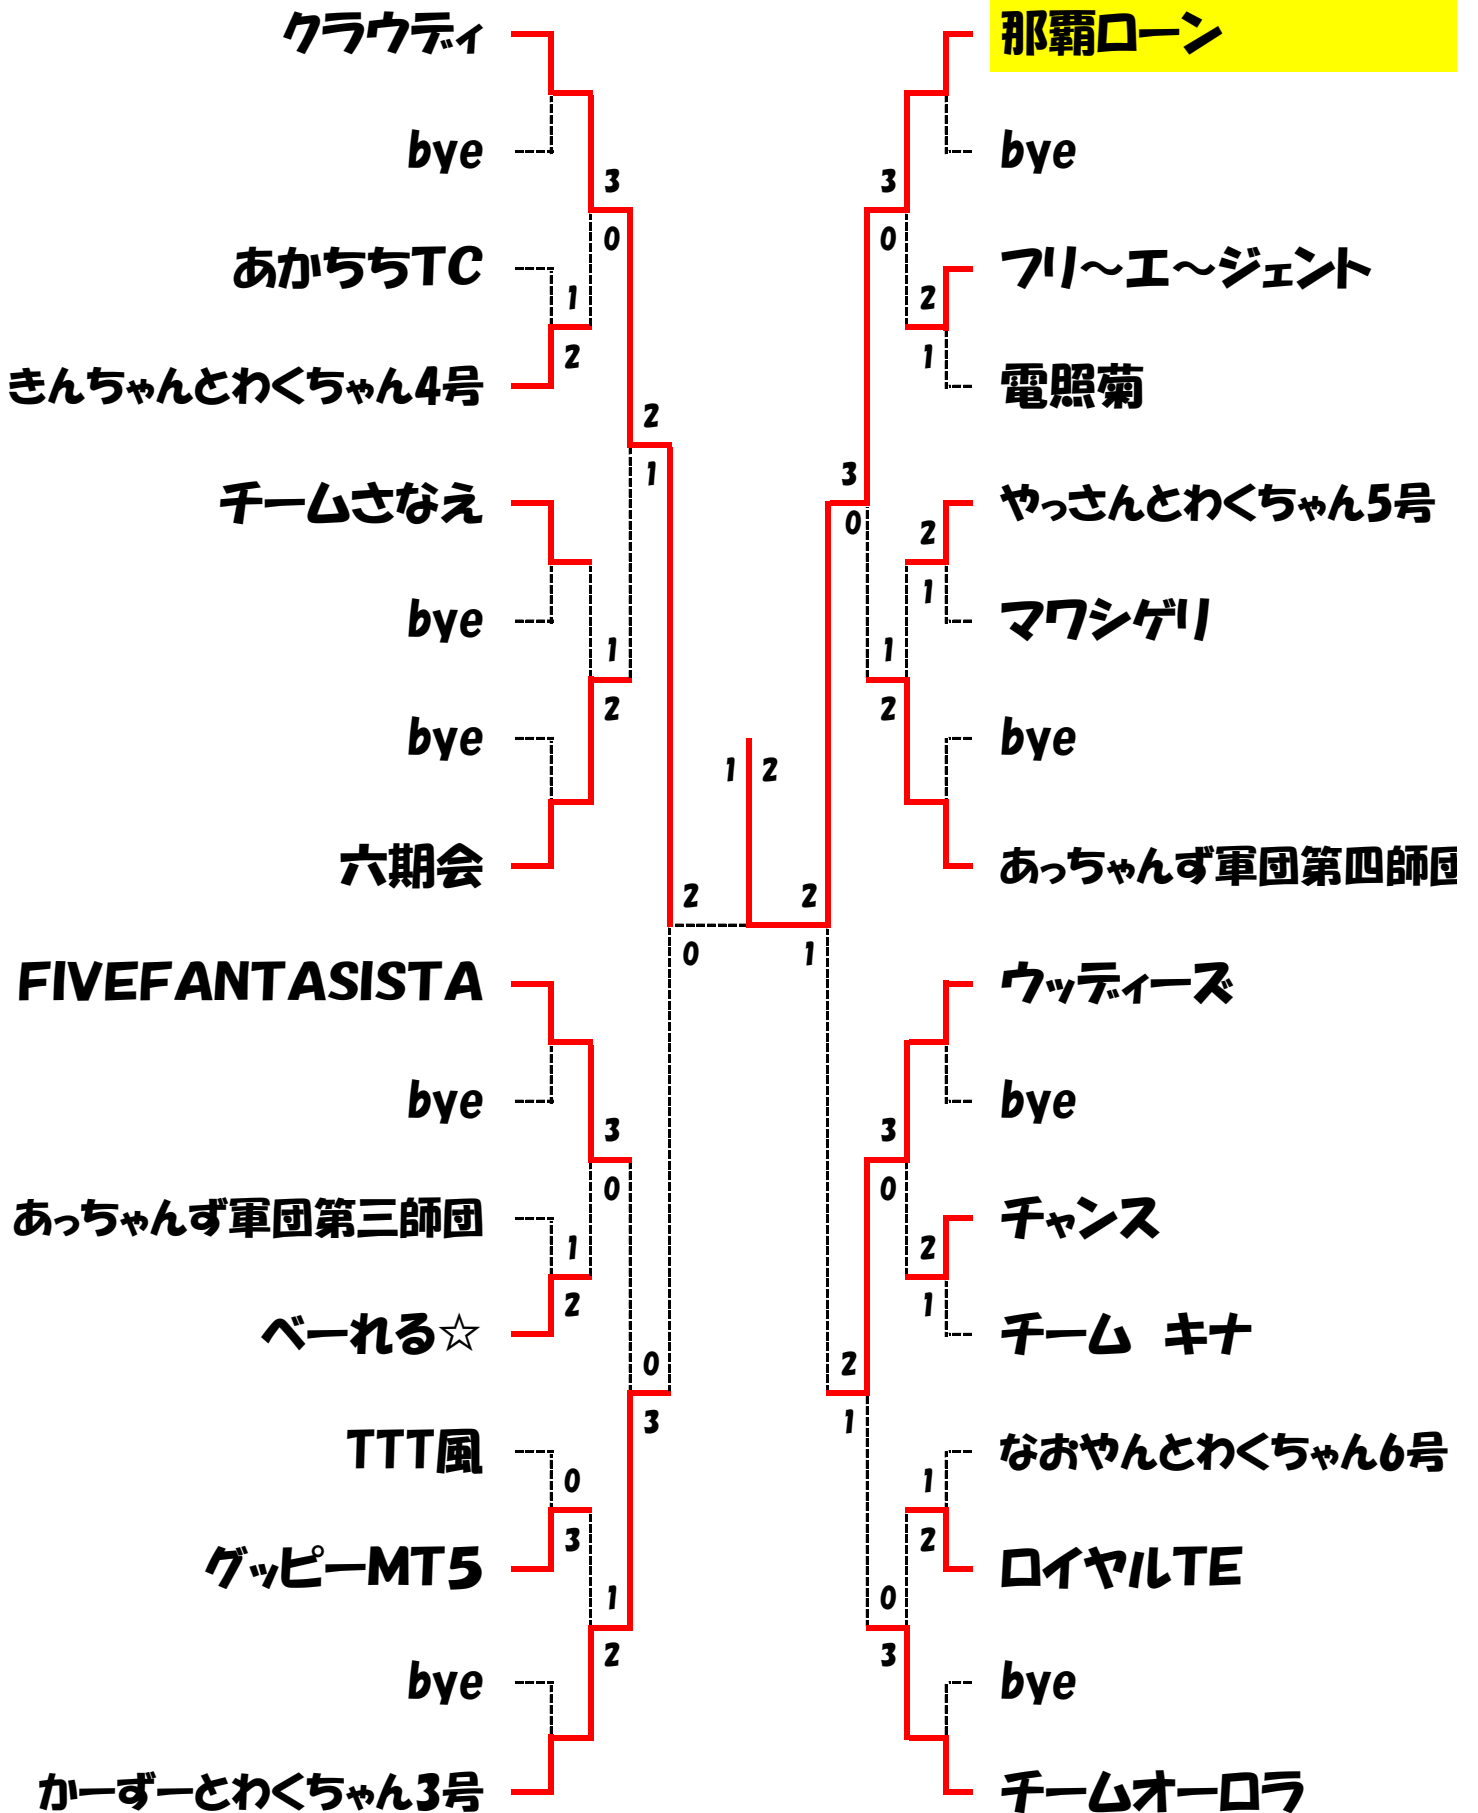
クラウディ
bye
あかちちTC
きんちゃんとわくちゃん4号
チームさなえ
bye
bye
六期会
FIVEFANTASISTA
bye
あっちゃんず軍団第三師団
べーれる☆
TTT風
グッピーMT5
bye
かーずーとわくちゃん3号

那覇ローン
bye
フリ～エ～ジェント
電照菊
やっさんとわくちゃん5号
マワシゲリ
bye
あっちゃんず軍団第四師団
ウッディーズ
bye
チャンス
チーム　キナ
なおやんとわくちゃん6号
ロイヤルTE
bye
チームオーロラ

3
0
1
2
2
1
1
2
2
0
3
0
1
2
0
3
0
3
1
2

3
0
2
1
3
0
2
1
1
2
2
1
3
0
2
1
2
1
1
2
0
3

1
2